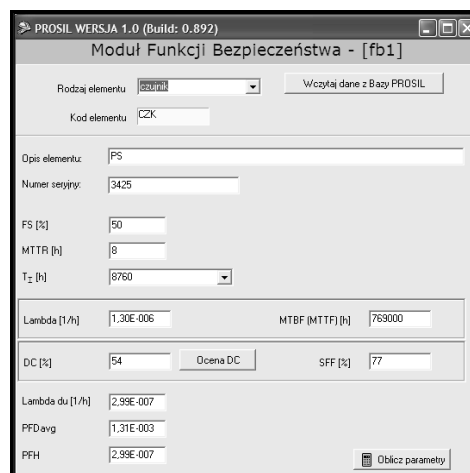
PROSIL WERSJA 1.0 (Build: 0.892)

Moduł Funkcji Bezpieczeństwa - [fb1]

Rodzaj elementu czujnik

Wczytaj dane z Bazy PROSIL

Kod elementu CZK

Opis elementu: PS

Numer seryjny: 3425

FS [%] 50

MTTR [h] 8

$T_I$ [h] 8760

Lambda [1/h] 1,30E-006

MTBF (MTTF) [h] 769000

DC [%] 54

Ocena DC

SFF [%] 77

Lambda du [1/h] 2,99E-007

PFDavg 1,31E-003

PFH 2,99E-007

Oblicz parametry